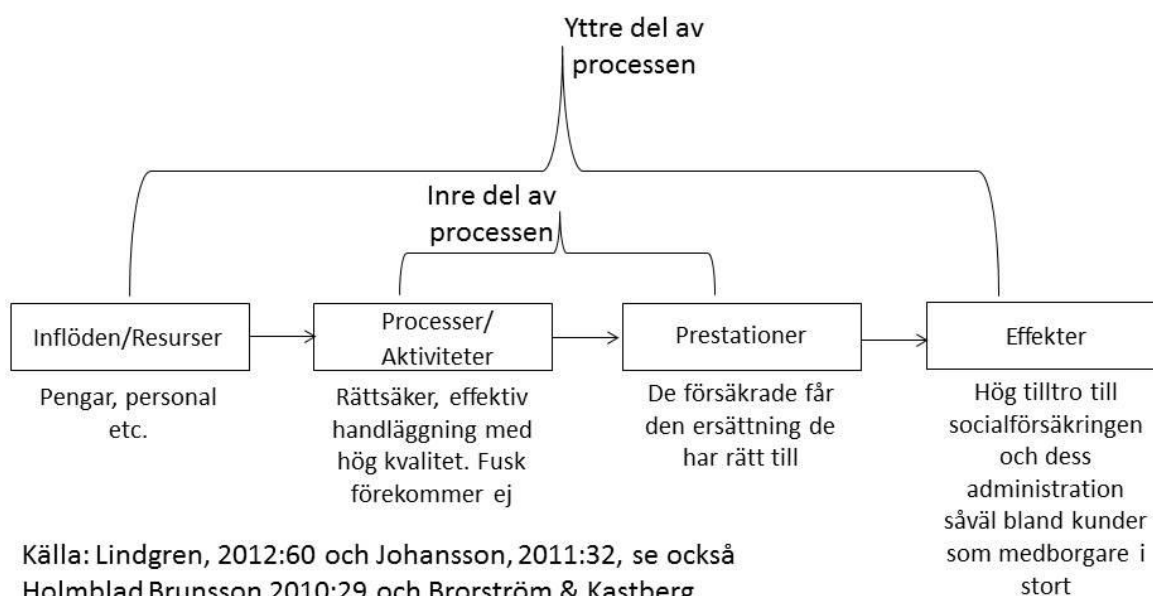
Yttre del av processen

Inre del av processen

Inflöden/Resurser

Processer/ Aktiviteter

Prestationer

Effekter

Pengar, personal etc.

Rättsäker, effektiv handläggning med hög kvalitet. Fusk förekommer ej

De försäkrade får den ersättning de har rätt till

Hög tilltro till socialförsäkringen och dess administration såväl bland kunder som medborgare i stort

Källa: Lindgren, 2012:60 och Johansson, 2011:32, se också Holmblad Brunsson 2010:29 och Brorström & Kastberg